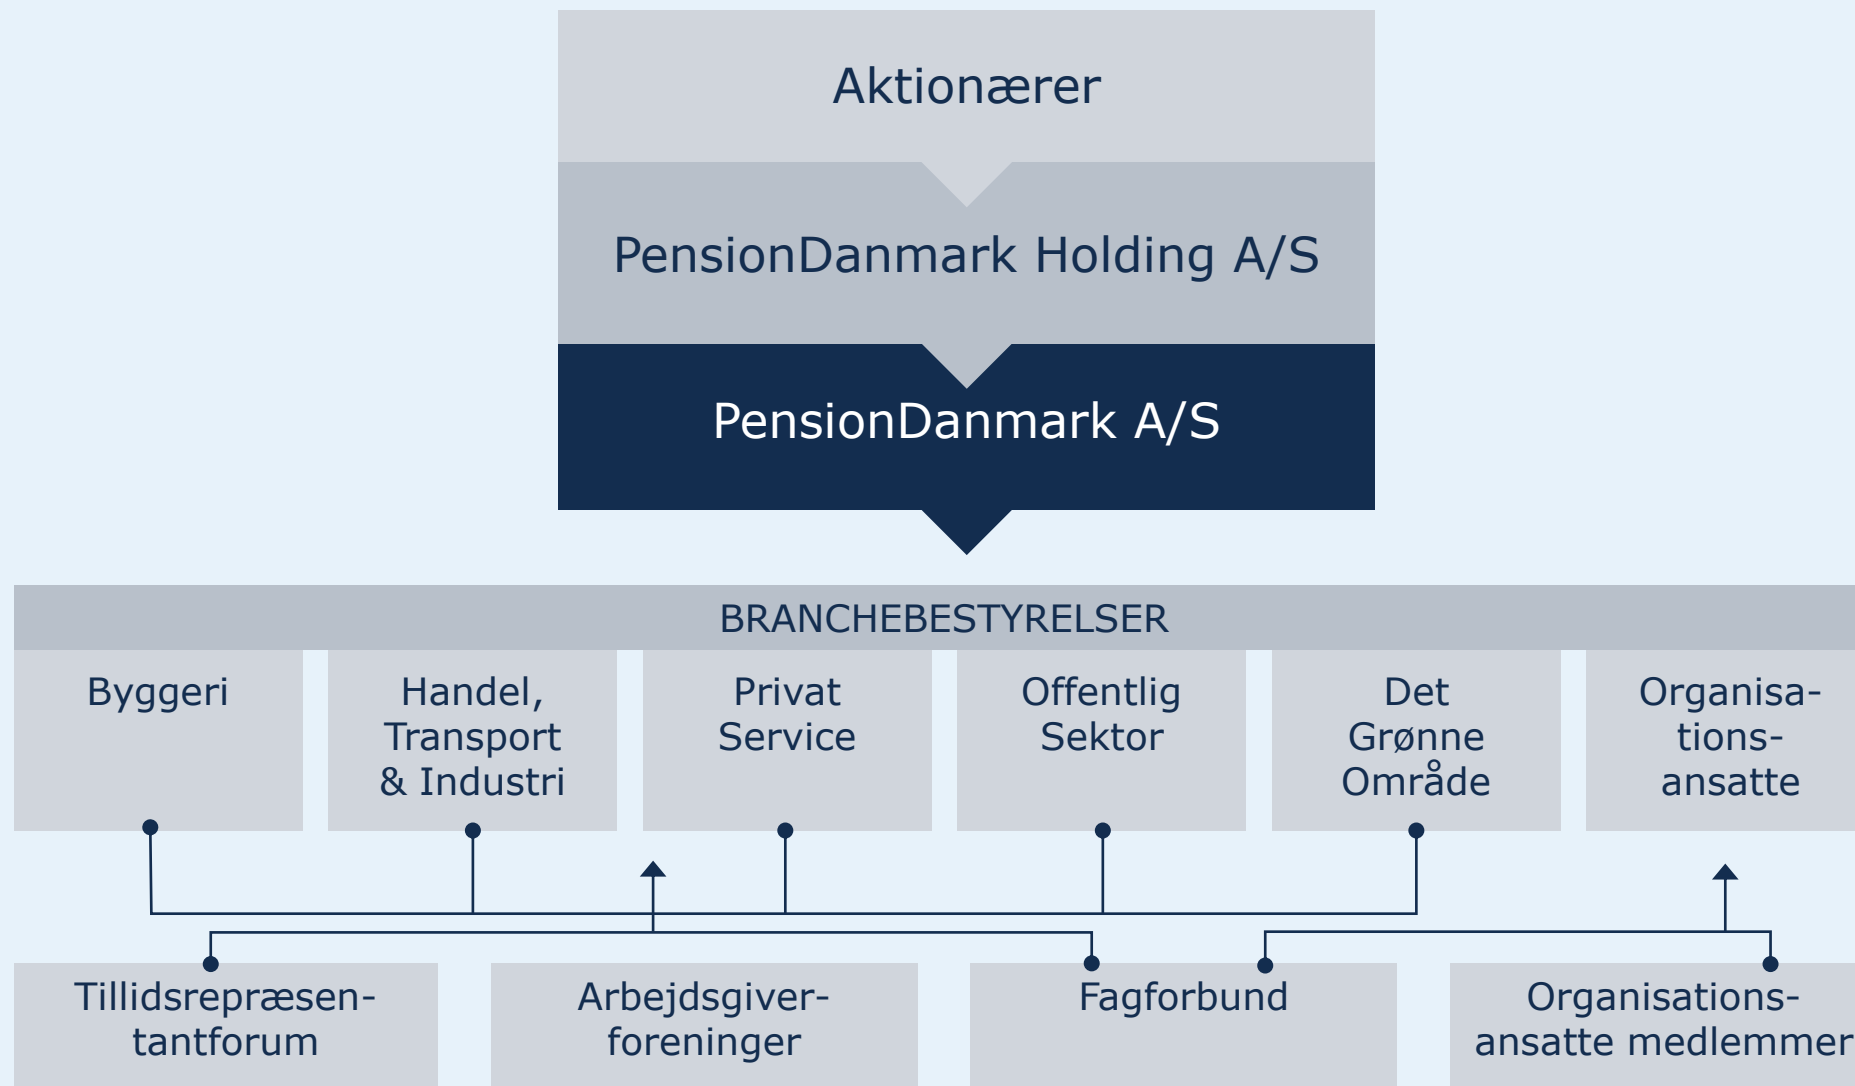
Aktionærer

PensionDanmark Holding A/S

PensionDanmark A/S

BRANCHEBESTYRELSER

Byggeri

Handel, Transport & Industri

Privat Service

Offentlig Sektor

Det Grønne Område

Organisationsansatte

Tillidsrepræsentantforum

Arbejdsgiverforeninger

Fagforbund

Organisationsansatte medlemmer